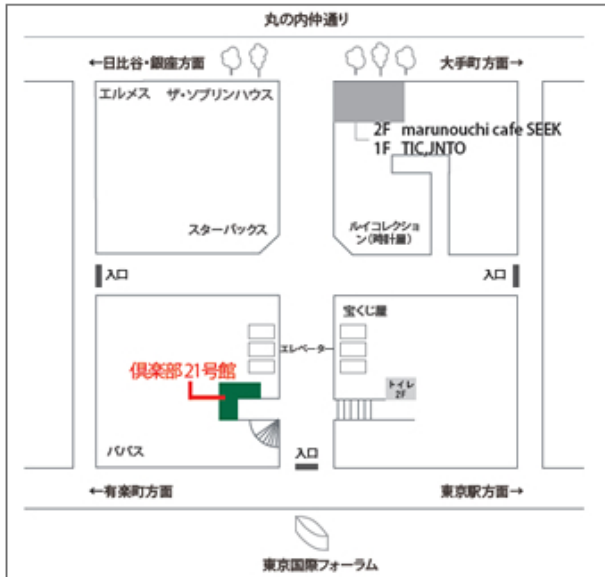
丸の内仲通り

←日比谷・銀座方面

大手町方面→

エルメス

ザ・ソプリンハウス

2F marunouchi cafe SEEK
1F TIC,JNTO

スターバックス

ルイコレクション
(時計屋)

入口

入口

宝くじ屋

エレベーター

倶楽部21号館

トイレ
2F

パパス

入口

←有楽町方面

東京駅方面→

東京国際フォーラム